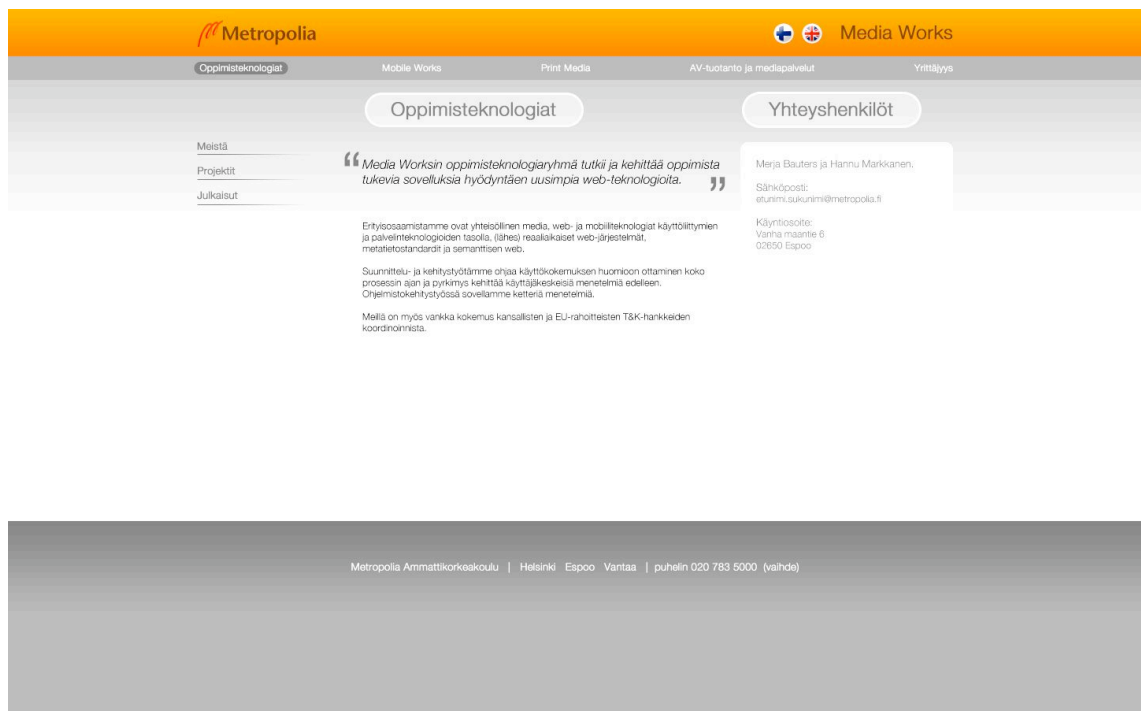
Metropolia

Media Works

Oppimisteknologiat Mobile Works Print Media AV-tuotanto ja mediapalvelut Yrittäjyys

Oppimisteknologiat

Meistä
Projektit
Julkaisut

“Media Worksin oppimisteknologiaryhmä tutkii ja kehittää oppimista tukevia sovelluksia hyödyntäen uusimpia web-teknologioita.”

Erityisosaamistamme ovat yhteisöllinen media, web- ja mobiiliteknologiat käyttöliittymien ja palveluteknologioiden tasolla, (lähes) reaaliaikaiset web-järjestelmät, metatietostandardit ja semanttisen web.

Suunnittelu- ja kehitystyötämme ohjaa käyttökokemuksen huomioon ottaminen koko prosessin ajan ja pyrkimys kehittää käyttäjäkeskeisiä menetelmiä edelleen. Ohjelmistokehitystyössä sovellamme ketteriä menetelmiä.

Meillä on myös vankka kokemus kansallisten ja EU-rahoitteisten T&K-hankkeiden koordinoinnista.

Yhteyshenkilöt

Merja Bauters ja Hannu Markkanen.

Sähköposti:
etunimi.sukunimi@metropolia.fi

Käyntiosoite:
Vanha maantie 6
02650 Espoo

Metropolia Ammattikorkeakoulu | Helsinki Espoo Vantaa | puhelin 020 783 5000 (vaihde)